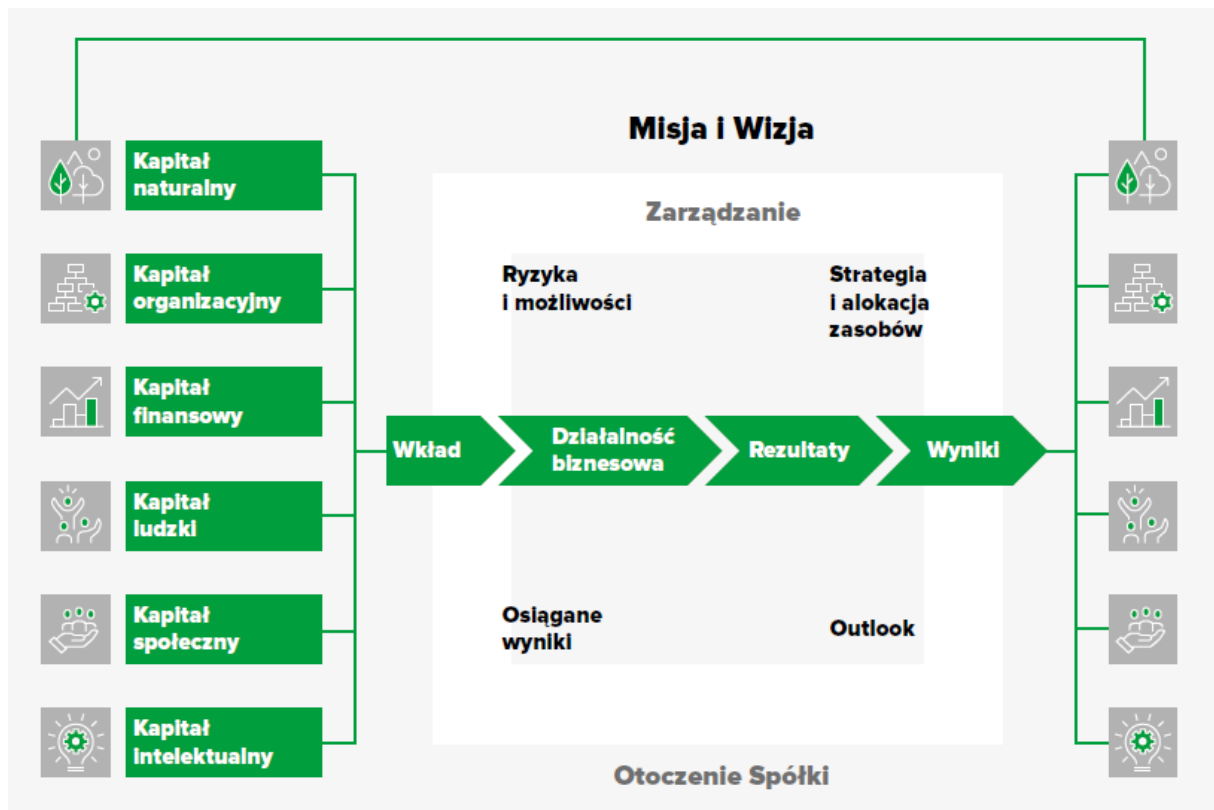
Misja i Wizja

Kapitał naturalny

Kapitał organizacyjny

Kapitał finansowy

Kapitał ludzki

Kapitał społeczny

Kapitał intelektualny

Zarządzanie

Ryzyka i możliwości

Strategia i alokacja zasobów

Wkład

Działalność biznesowa

Rezultaty

Wyniki

Osiągane wyniki

Outlook

Otoczenie Spółki